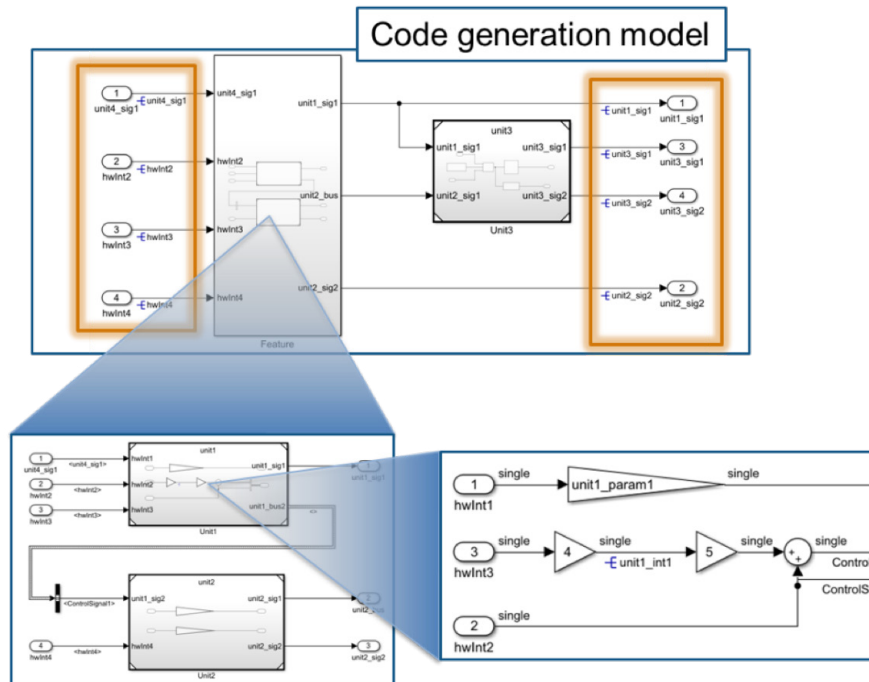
Code generation model

1
unit4_sig1
unit4_sig1
2
hwInt2
hwInt2
3
hwInt3
hwInt3
4
hwInt4
hwInt4

unit4_sig1
hwInt2
hwInt3
hwInt4
unit1_sig1
unit2_bus
unit2_sig2
Feature

unit3
unit1_sig1
unit2_sig1
unit3_sig1
unit3_sig2
Unit3

unit1_sig1
1
unit1_sig1
unit3_sig1
3
unit3_sig1
unit3_sig2
4
unit3_sig2
unit2_sig2
2
unit2_sig2

1
unit4_sig1
<unit4_sig1>
2
hwInt2
<hwInt2>
3
hwInt3
<hwInt3>
unit1
hwInt1
hwInt2
hwInt3
unit1_sig1
unit1_bus2
Unit1
1
unit1_sig1
<ControlSignal1>
unit2
unit1_sig2
hwInt4
unit2_sig1
unit2_sig2
Unit2
2
unit2_sig1
4
hwInt4
<hwInt4>
3
unit2_sig2

1
hwInt1
single
unit1_param1
single
3
hwInt3
single
4
single
unit1_int1
5
single
single
Control
ControlS
2
hwInt2
single